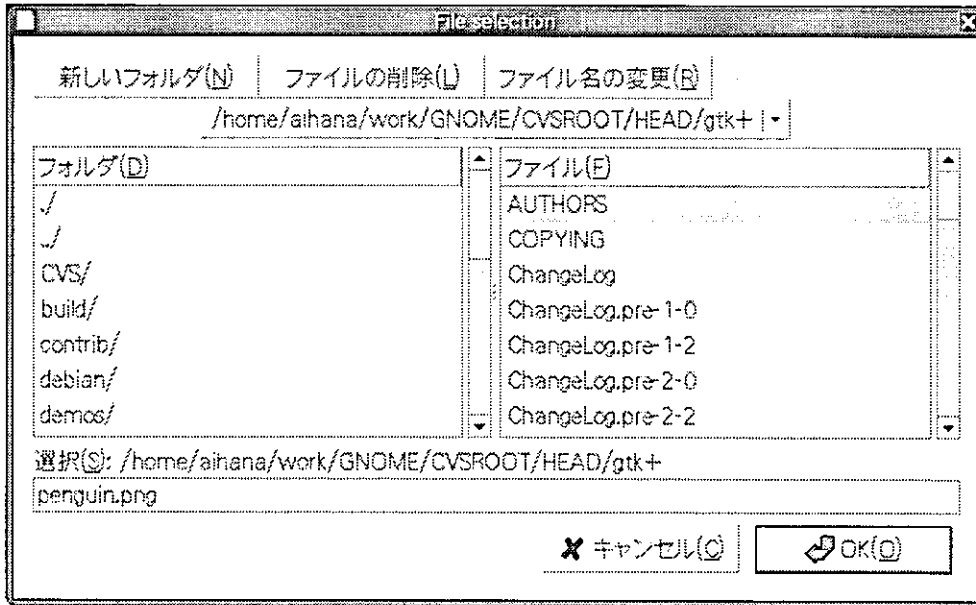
File selection

新しいフォルダ(N)
ファイルの削除(L)
ファイル名の変更(R)

/home/aihana/work/GNOME/CVSROOT/HEAD/gtk+

フォルダ(D)
./
../
CVS/
build/
contrib/
debian/
demos/

ファイル(F)
AUTHORS
COPYING
ChangeLog
ChangeLog.pre-1-0
ChangeLog.pre-1-2
ChangeLog.pre-2-0
ChangeLog.pre-2-2

選択(S): /home/aihana/work/GNOME/CVSROOT/HEAD/gtk+

penguin.png

キャンセル(C)
OK(O)